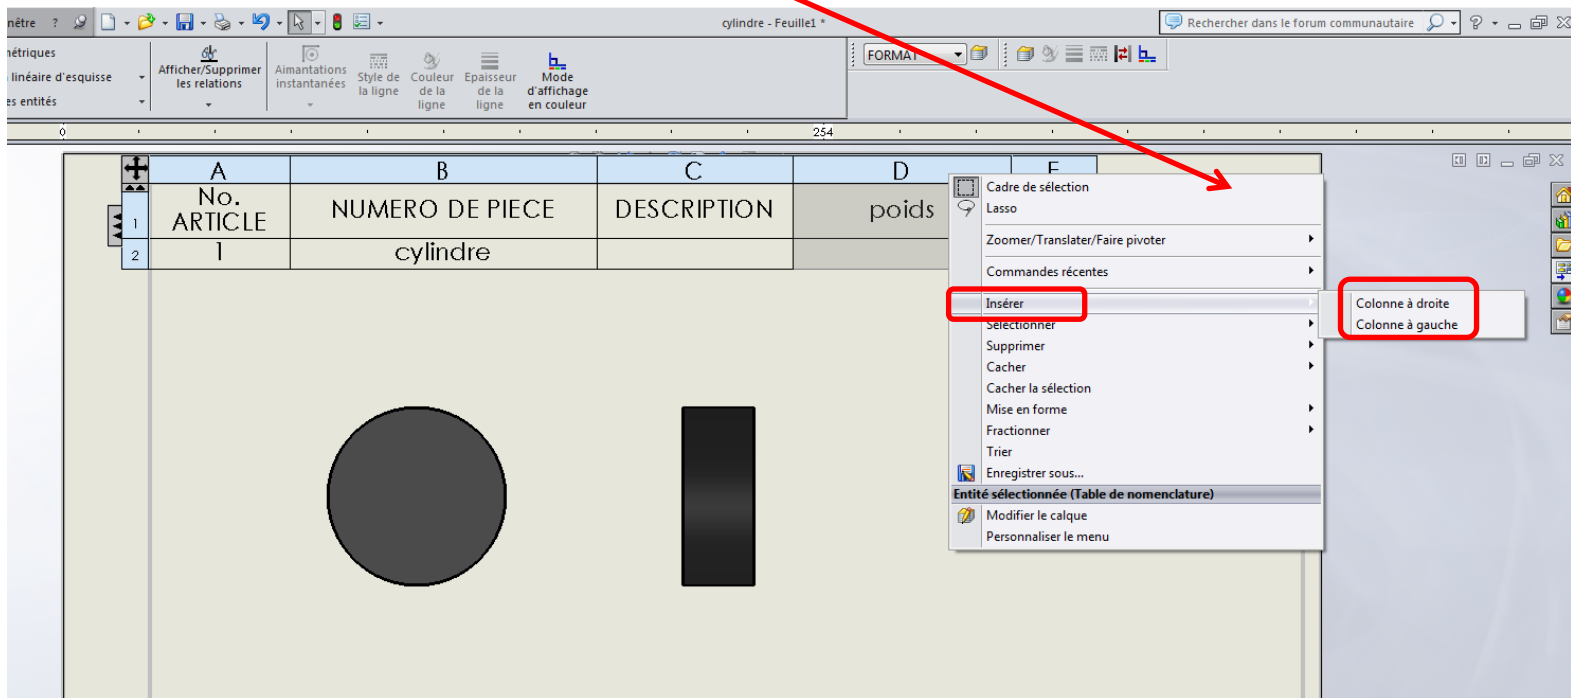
nêtre ? cylindre - Feuille1 * Rechercher dans le forum communautaire

nétriques
linéaire d'esquisse
es entités

Afficher/Supprimer les relations
Aimantations instantanées
Style de la ligne
Couleur de la ligne
Epaisseur de la ligne
Mode d'affichage en couleur

FORMAT

0 254

| | A | B | C | D | E |
|---|---|---|---|---|---|
| 1 | No. ARTICLE | NUMERO DE PIECE | DESCRIPTION | poids | |
| 2 | 1 | cylindre | | | |

Cadre de sélection
Lasso
Zoomer/Translater/Faire pivoter
Commandes récentes
Insérer
Sélectionner
Supprimer
Cacher
Cacher la sélection
Mise en forme
Fractionner
Trier
Enregistrer sous...
Entité sélectionnée (Table de nomenclature)
Modifier le calque
Personnaliser le menu

Colonne à droite
Colonne à gauche